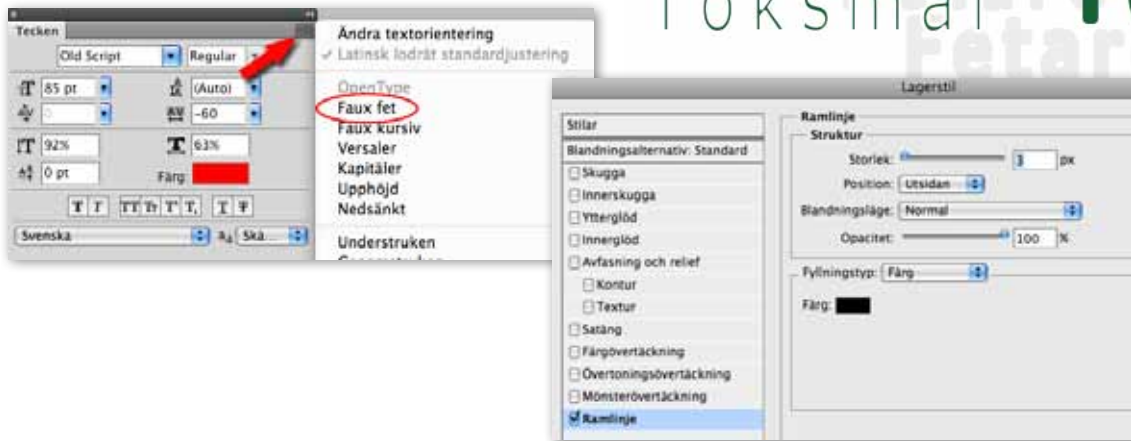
Tecken
Old Script
Regular
85 pt
(Auto)
0
-60
92%
63%
0 pt
Färg:
TT TT Tr T T, T T
Svenska
Skä...

Ändra textorientering
✓ Latinsk lodrät standardjustering
OpenType
Faux fet
Faux kursiv
Versaler
Kapitäler
Upphöjd
Nedsänkt
Understruken

Foksmal
Fetar

Lagerstil
Stilar
Blandningsalternativ: Standard
Skugga
Innerskugga
Ytterglöd
Innerglöd
Avfasning och relief
Kontur
Textur
Satäng
Färgövertäckning
Övertoningsövertäckning
Mönsteröverläckning
Ramlinje

Ramlinje
Struktur
Storlek: 3 px
Position: Utsidan
Blandningsläge: Normal
Opacitet: 100 %
Fyllningstyp: Färg
Färg: